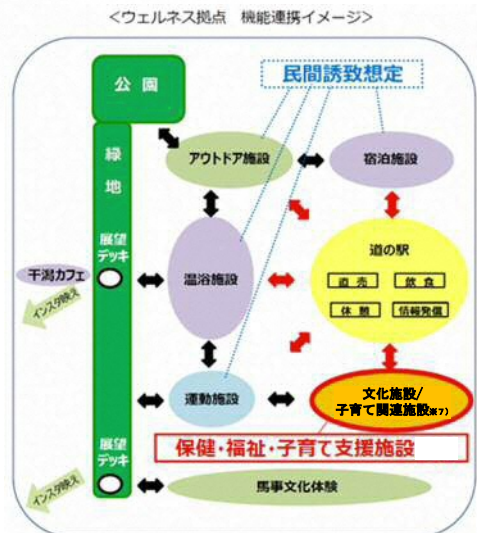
<ウェルネス拠点　機能連携イメージ>

公園

民間誘致想定

緑地

アウトドア施設

宿泊施設

展望デッキ

干潟カフェ

インスタ映え

温浴施設

道の駅

直売

飲食

体験

情報発信

運動施設

文化施設/子育て関連施設※7)

保健・福祉・子育て支援施設

展望デッキ

インスタ映え

馬事文化体験